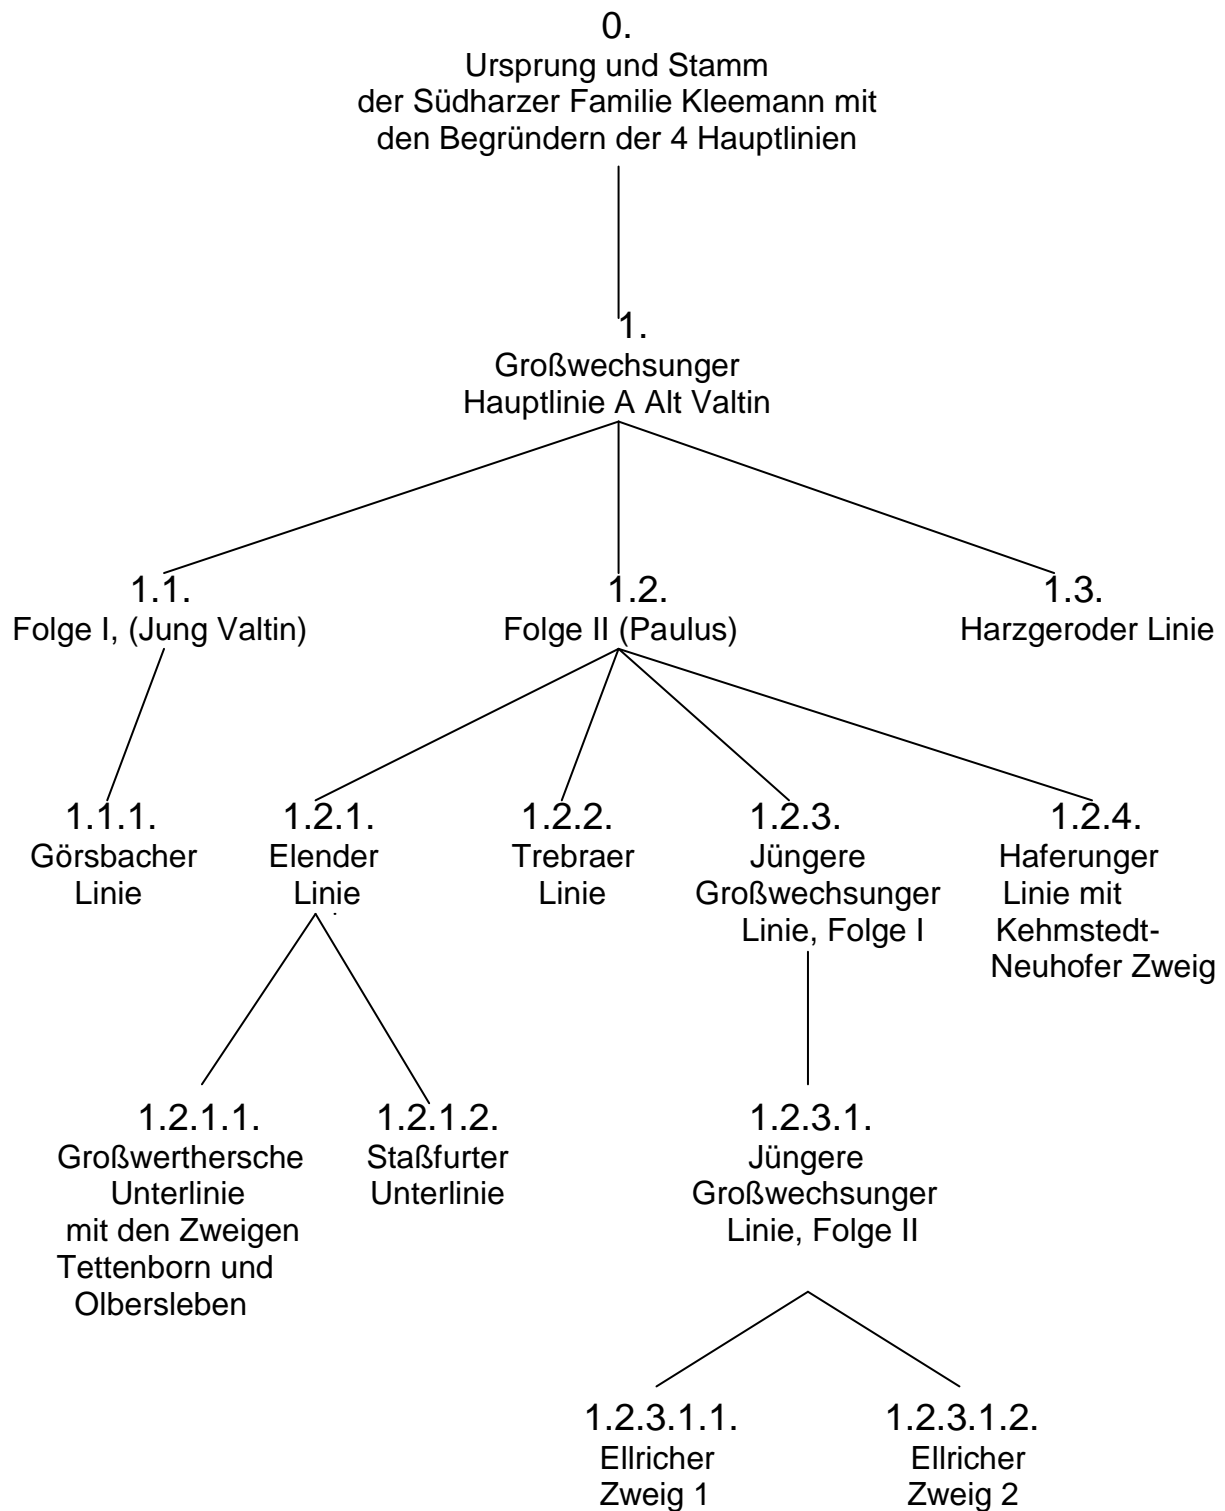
0.
Ursprung und Stamm
der Südharzer Familie Kleemann mit
den Begründern der 4 Hauptlinien

1.
Großwechsunger
Hauptlinie A Alt Valtin

1.1.
Folge I, (Jung Valtin)

1.2.
Folge II (Paulus)

1.3.
Harzgeroder Linie

1.1.1.
Görsbacher
Linie

1.2.1.
Elender
Linie

1.2.2.
Trebraer
Linie

1.2.3.
Jüngere
Großwechsunger
Linie, Folge I

1.2.4.
Haferunger
Linie mit
Kehmstedt-
Neuhofer Zweig

1.2.1.1.
Großwerthersche
Unterlinie
mit den Zweigen
Tettenborn und
Olbersleben

1.2.1.2.
Staßfurter
Unterlinie

1.2.3.1.
Jüngere
Großwechsunger
Linie, Folge II

1.2.3.1.1.
Ellricher
Zweig 1

1.2.3.1.2.
Ellricher
Zweig 2